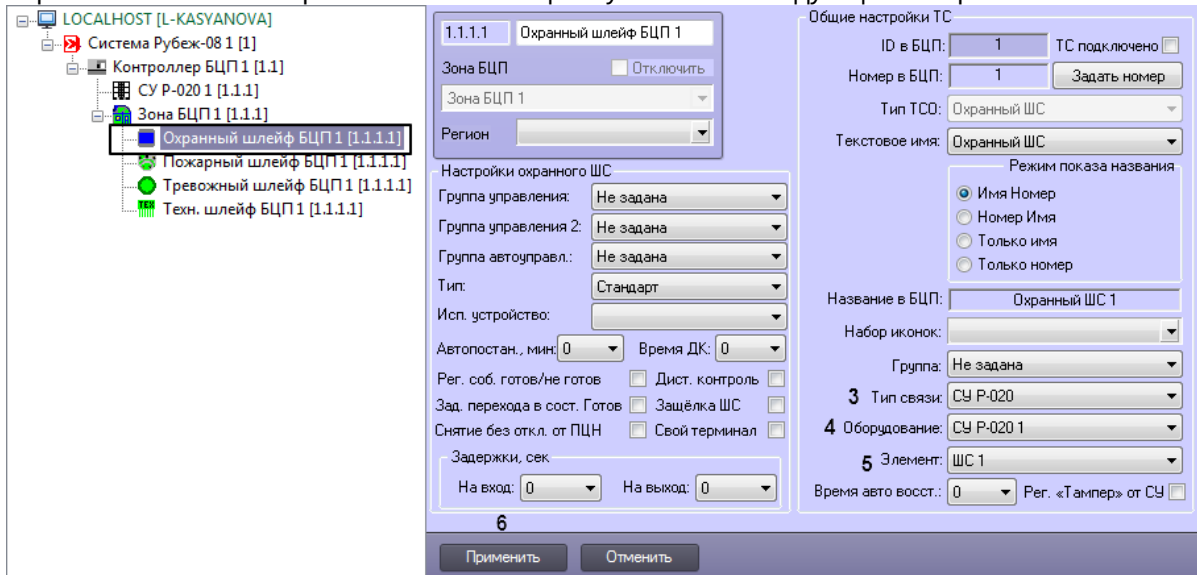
LOCALHOST [L-KASYANOVA]
Система Рубеж-08 1 [1]
Контроллер БЦП 1 [1.1]
СУ Р-020 1 [1.1.1]
Зона БЦП 1 [1.1.1]
Охранный шлейф БЦП 1 [1.1.1.1]
Пожарный шлейф БЦП 1 [1.1.1.1]
Тревожный шлейф БЦП 1 [1.1.1.1]
Техн. шлейф БЦП 1 [1.1.1.1]

1.1.1.1 Охранный шлейф БЦП 1
Зона БЦП Отключить
Зона БЦП 1
Регион

Настройки охранного ШС
Группа управления: Не задана
Группа управления 2: Не задана
Группа автоуправл.: Не задана
Тип: Стандарт
Исп. устройство:
Автопостан., мин: 0 Время ДК: 0
Рег. соб. готов/не готов Дист. контроль
Зад. перехода в сост. Готов Защёлка ШС
Снятие без откл. от ПЦН Свой терминал
Задержки, сек
На вход: 0 На выход: 0

Общие настройки ТС
ID в БЦП: 1 ТС подключено
Номер в БЦП: 1 Задать номер
Тип ТСО: Охранный ШС
Текстовое имя: Охранный ШС
Режим показа названия
Имя Номер
Номер Имя
Только имя
Только номер
Название в БЦП: Охранный ШС 1
Набор иконок:
Группа: Не задана
3 Тип связи: СУ Р-020
4 Оборудование: СУ Р-020 1
5 Элемент: ШС 1
Время авто восст.: 0 Рег. «Тампер» от СУ

6
Применить Отменить